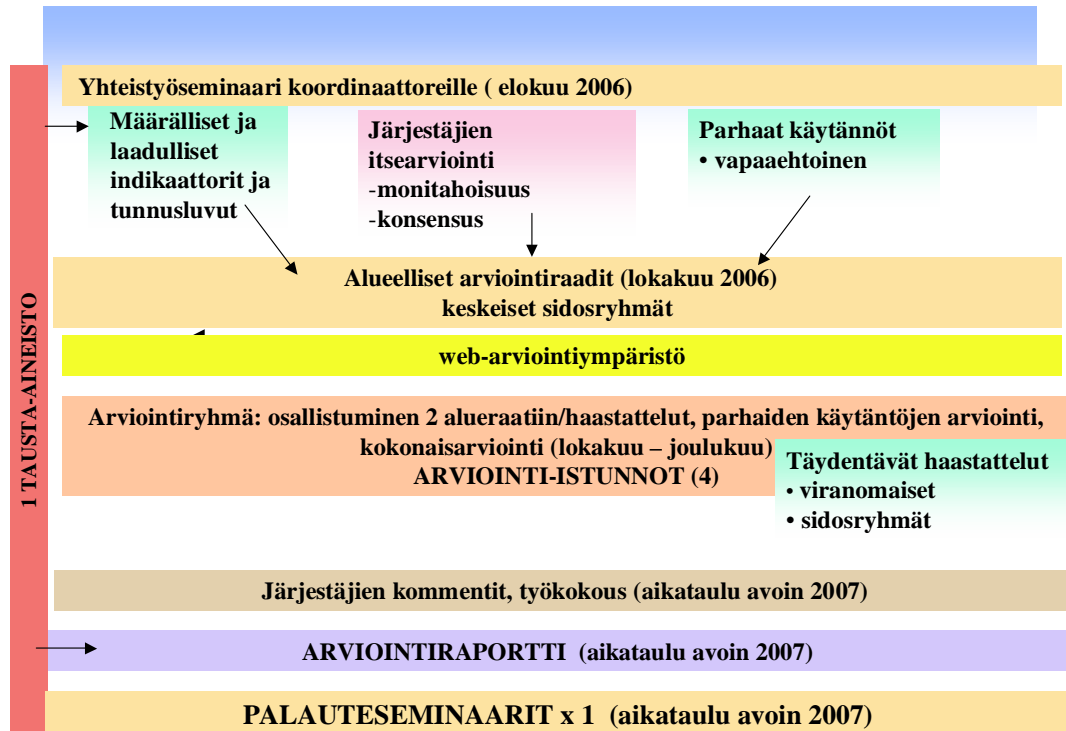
1 TAUSTA-AINEISTO

Yhteistyöseminaari koordinaattoreille ( elokuu 2006)

Määrälliset ja laadulliset indikaattorit ja tunnusluvut

Järjestäjien itsearviointi
-monitahoisuus
-konsensus

Parhaat käytännöt
• vapaaehtoinen

Alueelliset arviointiraadit (lokakuu 2006)
keskeiset sidosryhmät

web-arviointiympäristö

Arviointiryhmä: osallistuminen 2 alueraatiin/haastattelut, parhaiden käytäntöjen arviointi, kokonaisarviointi (lokakuu – joulukuu)
ARVIOINTI-ISTUNNOT (4)

Täydentävät haastattelut
• viranomaiset
• sidosryhmät

Järjestäjien kommentit, työkokous (aikataulu avoin 2007)

ARVIOINTIRAPORTTI (aikataulu avoin 2007)

PALAUTESEMINAARIT x 1 (aikataulu avoin 2007)